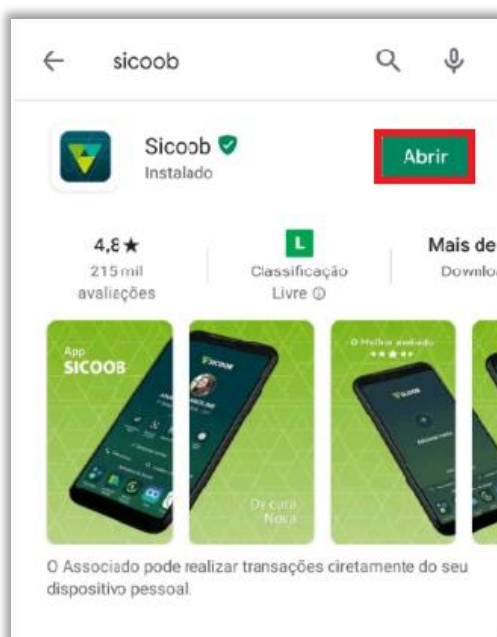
sicoob

Sicoob
Instalado

Abrir

4,8★
215 mil avaliações

L
Classificação Livre ⓘ

Mais de
Downlo

App
SICOOB

SICOOB

De cara Nova

O Melhor avaliado

SICOOB

O Associado pode realizar transações ciretamente do seu dispositivo pessoal.